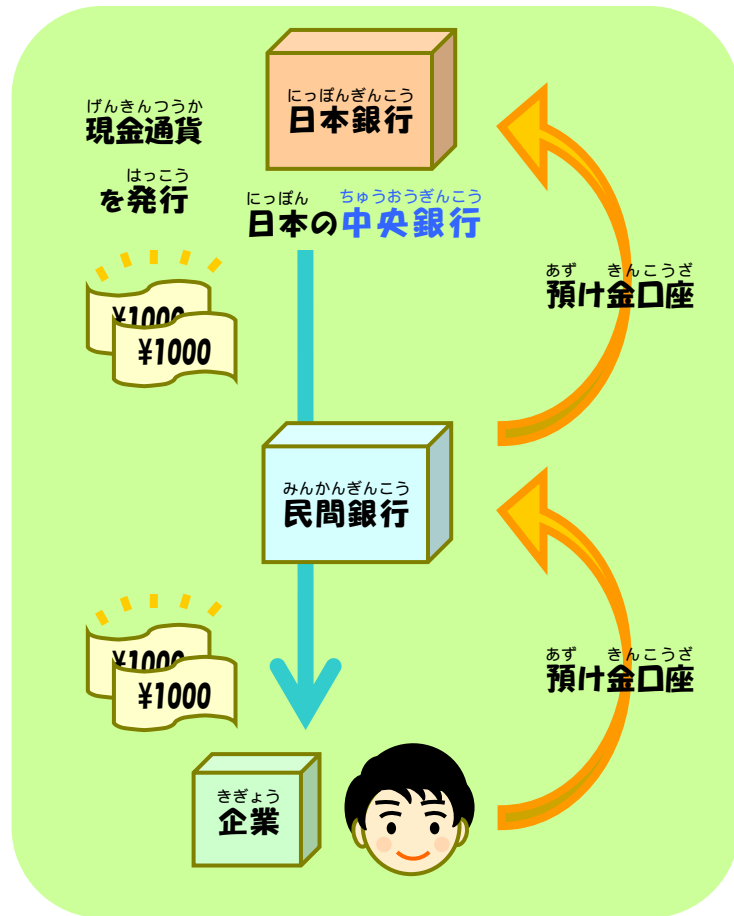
にっぽんぎんこう
日本銀行

げんきんつうか
現金通貨

はっこう
を発行

にっぽん ちゅうおうぎんこう
日本の中央銀行

あず きんこうざ
預け金口座

¥1000
¥1000

みんかんぎんこう
民間銀行

¥1000
¥1000

あず きんこうざ
預け金口座

きぎょう
企業